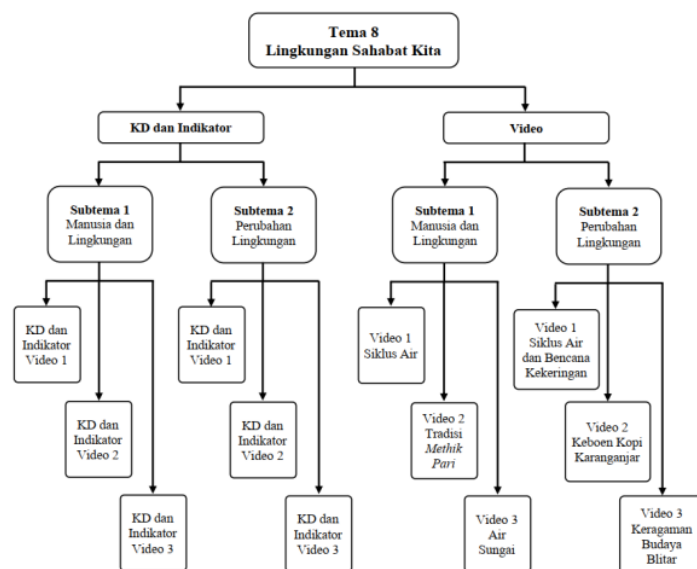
Tema 8
Lingkungan Sahabat Kita

KD dan Indikator

Video

Subtema 1
Manusia dan Lingkungan

Subtema 2
Perubahan Lingkungan

Subtema 1
Manusia dan Lingkungan

Subtema 2
Perubahan Lingkungan

KD dan Indikator Video 1

KD dan Indikator Video 2

KD dan Indikator Video 3

KD dan Indikator Video 1

KD dan Indikator Video 2

KD dan Indikator Video 3

Video 1
Siklus Air

Video 2
Tradisi
*Methik Pari*

Video 3
Air
Sungai

Video 1
Siklus Air dan Bencana Kekeringan

Video 2
Keboen Kopi Karanganjar

Video 3
Keragaman Budaya Blitar